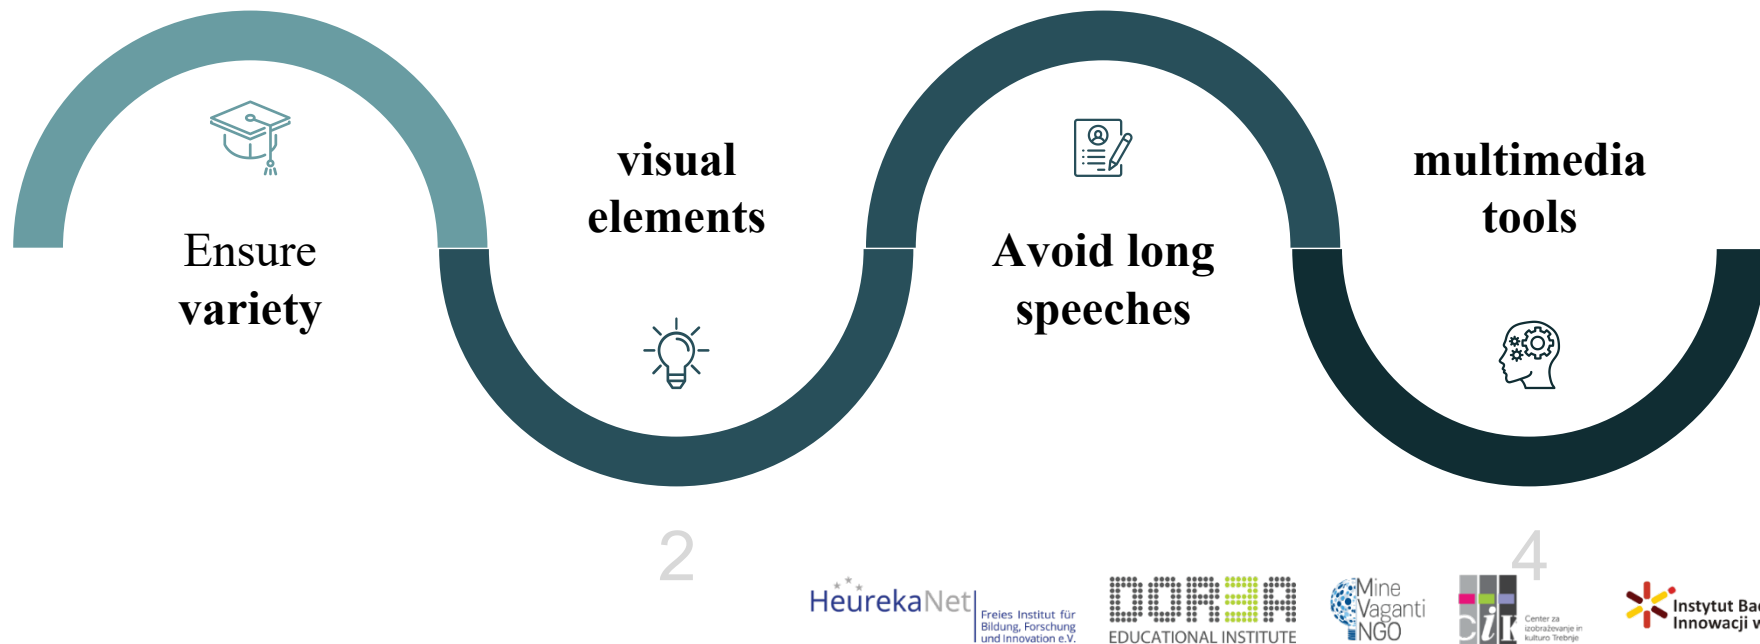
Ensure variety

visual elements

Avoid long speeches

multimedia tools

2

4

HeurekaNet Freies Institut für Bildung, Forschung und Innovation e.V.

DORA EDUCATIONAL INSTITUTE

Mine Vaganti NGO

cik Center za izobraževanje in kulturo Trebnje

Instytut Ba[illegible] Innowacji w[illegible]